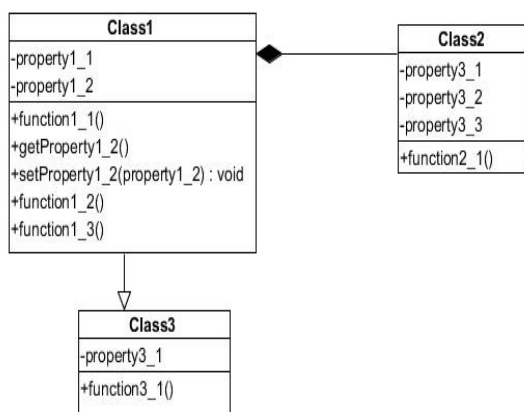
Class1
-property1_1
-property1_2
+function1_1()
+getProperty1_2()
+setProperty1_2(property1_2) : void
+function1_2()
+function1_3()

Class2
-property3_1
-property3_2
-property3_3
+function2_1()

Class3
-property3_1
+function3_1()